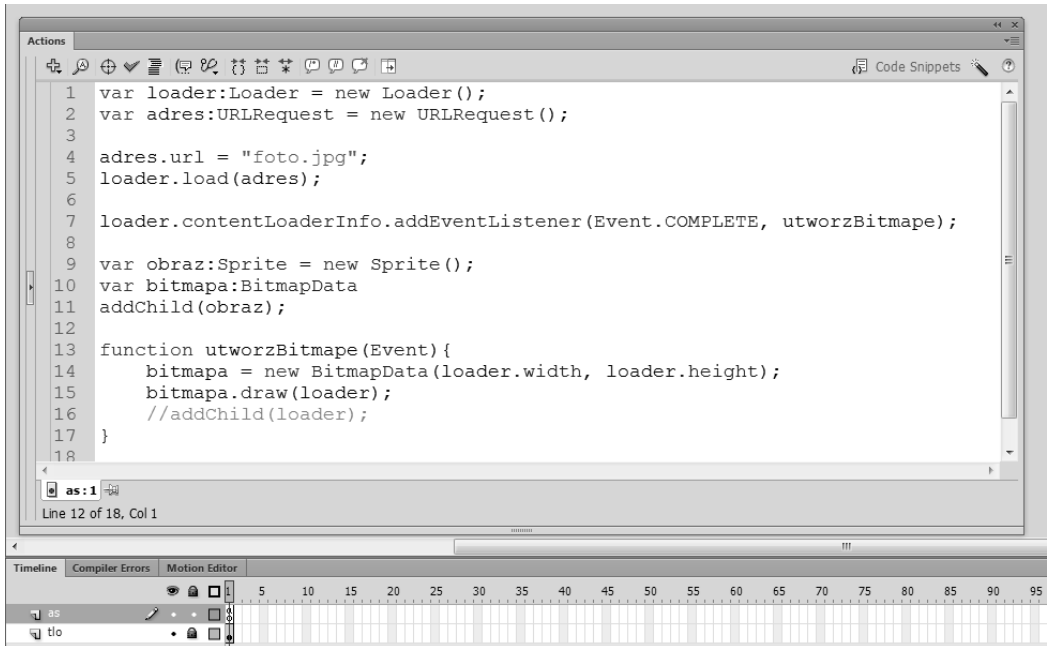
Actions

Code Snippets

1 var loader:Loader = new Loader();
2 var adres:URLRequest = new URLRequest();
3
4 adres.url = "foto.jpg";
5 loader.load(adres);
6
7 loader.contentLoaderInfo.addEventListener(Event.COMPLETE, utworzBitmape);
8
9 var obraz:Sprite = new Sprite();
10 var bitmapa:BitmapData
11 addChild(obraz);
12
13 function utworzBitmape(Event){
14 bitmapa = new BitmapData(loader.width, loader.height);
15 bitmapa.draw(loader);
16 //addChild(loader);
17 }
18

as:1

Line 12 of 18, Col 1

Timeline | Compiler Errors | Motion Editor

1 5 10 15 20 25 30 35 40 45 50 55 60 65 70 75 80 85 90 95

as
tlo